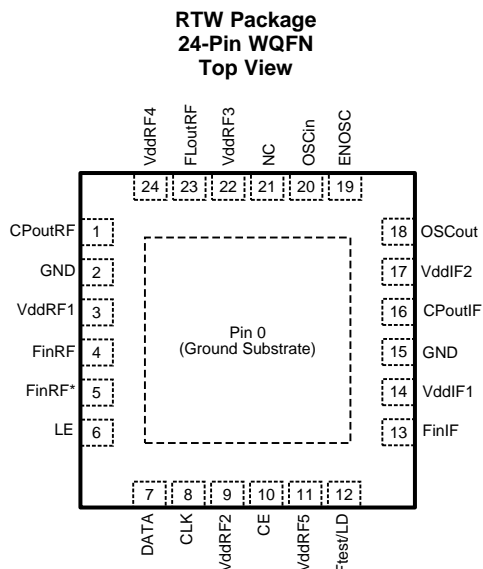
RTW Package
24-Pin WQFN
Top View

VddRF4 24
FLoutRF 23
VddRF3 22
NC 21
OSCin 20
ENOSC 19

CPoutRF 1
GND 2
VddRF1 3
FinRF 4
FinRF* 5
LE 6

Pin 0
(Ground Substrate)

18 OSCout
17 VddIF2
16 CPoutIF
15 GND
14 VddIF1
13 FinIF

7 DATA
8 CLK
9 VddRF2
10 CE
11 VddRF5
12 Ftest/LD